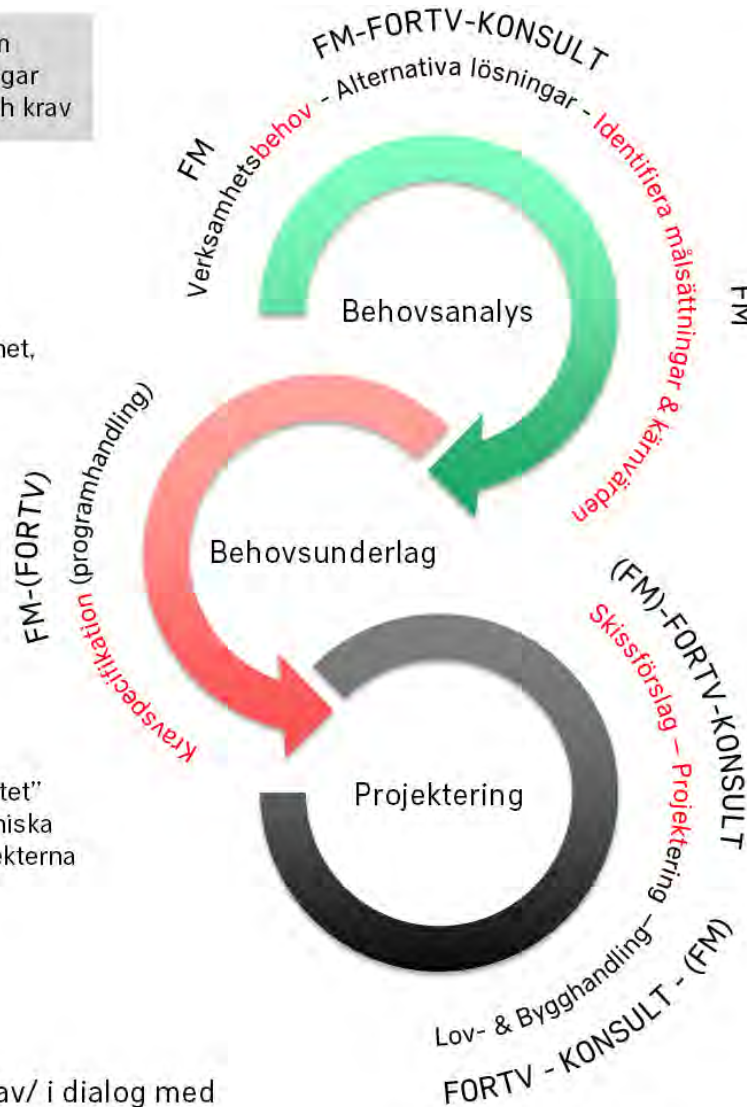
n
gar
h krav

FM-FORTV-KONSULT

FM

Verksamhetsbehov - Alternativa lösningar - Identifiera målsättningar & kärnvärden

Behovsanalys

FM

net,

FM-(FORTV)

Kravspecifikation (programhandling)

Behovsunderlag

(FM)-FORTV-KONSULT

Skissförslag – Projektering

Projektering

tet"
niska
ekterna

Lov- & Bygghandling–

FORTV - KONSULT - (FM)

av/ i dialog med